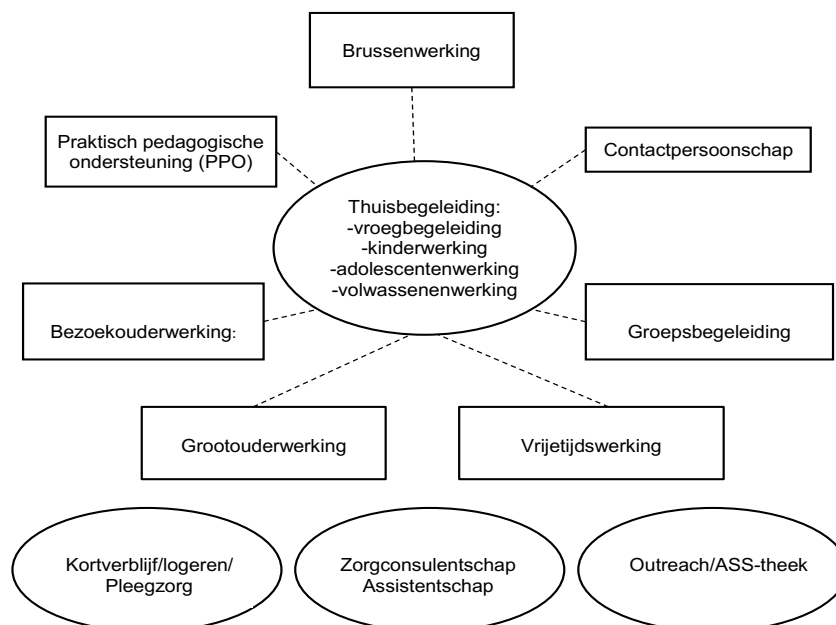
Brussenwerking

Praktisch pedagogische ondersteuning (PPO)

Contactpersoonschap

Thuisbegeleiding:
-vroegbegeleiding
-kinderwerking
-adolescentenwerking
-volwassenenwerking

Bezoekouderwerking:

Groepsbegeleiding

Grootouderwerking

Vrijetijdswerking

Kortverblijf/logeren/
Pleegzorg

Zorgconsulentschap
Assistentschap

Outreach/ASS-theek